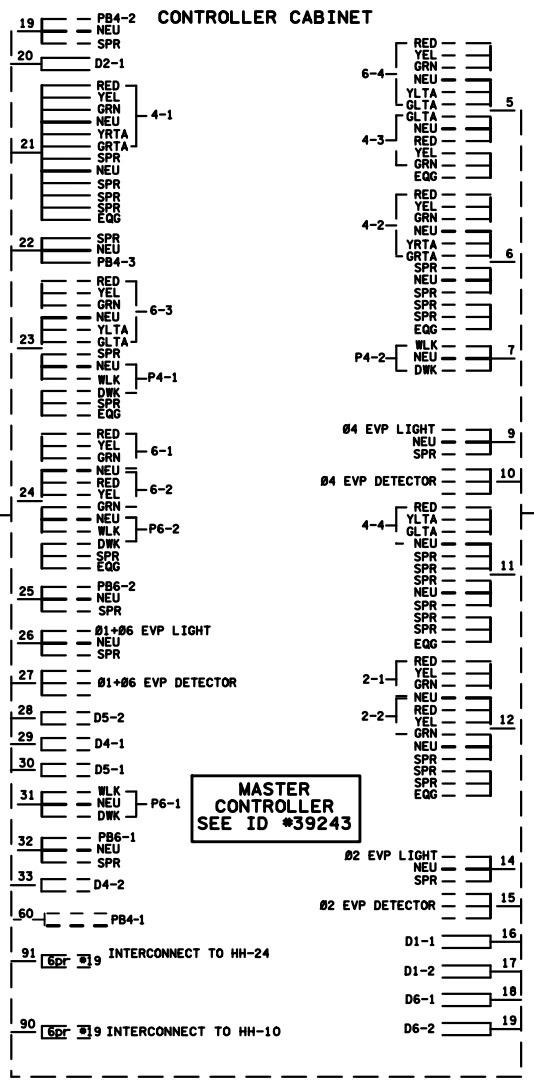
CONTROLLER CABINET

19 PB4-2
NEU
SPR

20 D2-1

21
RED
YEL
GRN
NEU
YRTA
GRTA
4-1
SPR
NEU
SPR
SPR
SPR
EQG

22 SPR
NEU
PB4-3

23
RED
YEL
GRN
NEU
YLTA
GLTA
6-3
SPR
NEU
WLK
DWK
P4-1
SPR
EQG

24
RED
YEL
GRN
6-1
NEU
RED
YEL
6-2
GRN
NEU
WLK
DWK
P6-2
SPR
EQG

25 PB6-2
NEU
SPR

26 Ø1+Ø6 EVP LIGHT
NEU
SPR

27 Ø1+Ø6 EVP DETECTOR

28 D5-2

29 D4-1

30 D5-1

31 WLK
NEU
DWK
P6-1

32 PB6-1
NEU
SPR

33 D4-2

60 PB4-1

91 6pr #19 INTERCONNECT TO HH-24

90 6pr #19 INTERCONNECT TO HH-10

MASTER
CONTROLLER
SEE ID #39243

6-4
RED
YEL
GRN
NEU
YLTA
GLTA
5
4-3
GLTA
NEU
RED
YEL
GRN
EQG

4-2
RED
YEL
GRN
NEU
YRTA
GRTA
6
SPR
NEU
SPR
SPR
SPR
EQG

P4-2
WLK
NEU
DWK
7

Ø4 EVP LIGHT
NEU
SPR
9

Ø4 EVP DETECTOR 10

4-4
RED
YLTA
GLTA
NEU
SPR
SPR
11
SPR
NEU
SPR
SPR
SPR
EQG

2-1
RED
YEL
GRN
2-2
NEU
RED
YEL
12
GRN
NEU
SPR
SPR
SPR
EQG

Ø2 EVP LIGHT
NEU
SPR
14

Ø2 EVP DETECTOR 15

D1-1 16
D1-2 17
D6-1 18
D6-2 19